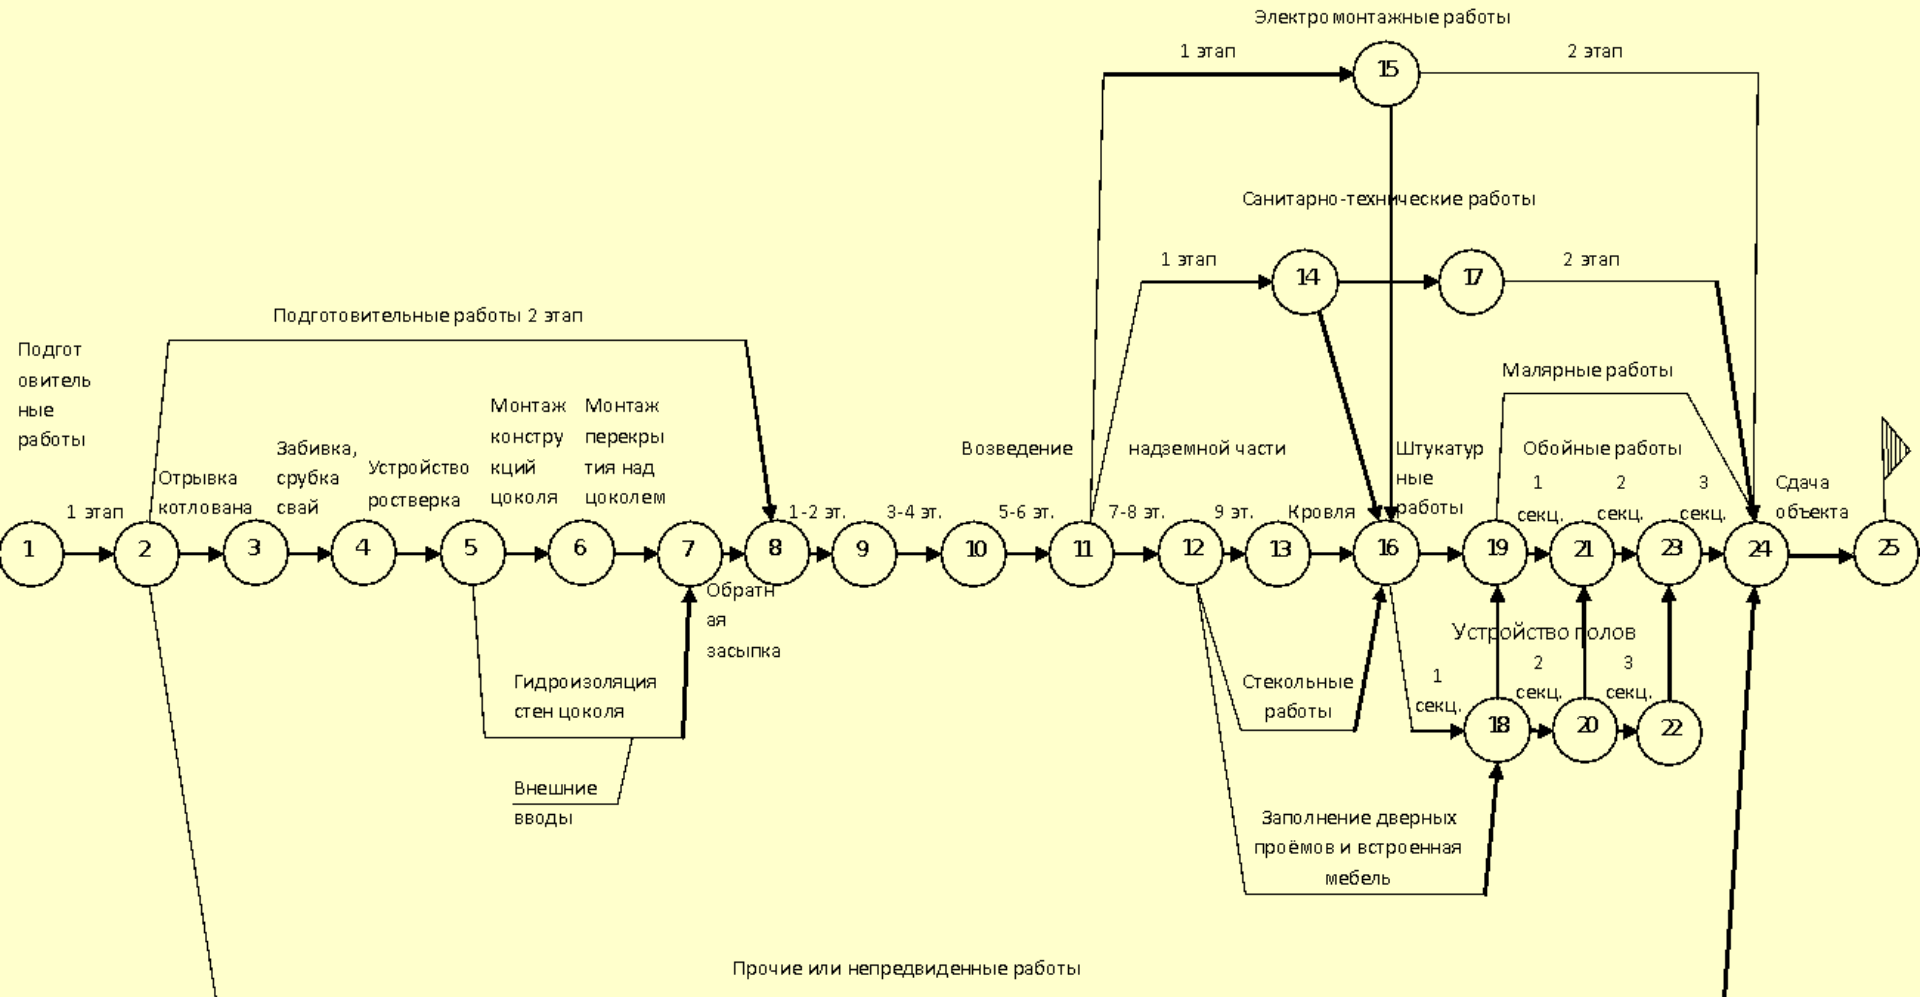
Электро монтажные работы

1 этап

15

2 этап

Санитарно-технические работы

1 этап

14

17

2 этап

Подготовительные работы 2 этап

Подготовительные работы

Малярные работы

Монтаж конструкций цоколя

Монтаж перекрытия над цоколем

Забивка, срубка свай

Устройство ростверка

Отрывка котлована

Возведение

надземной части

Штукатурные работы

Обойные работы

1 секц.

2 секц.

3 секц.

Сдача объекта

1 этап

1-2 эт.

3-4 эт.

5-6 эт.

7-8 эт.

9 эт.

Кровля

1

2

3

4

5

6

7

8

9

10

11

12

13

16

19

21

23

24

25

Обратная засыпка

Устройство полов

2 секц.

3 секц.

1 секц.

Гидроизоляция стен цоколя

Стекольные работы

18

20

22

Внешние вводы

Заполнение дверных проёмов и встроенная мебель

Прочие или непредвиденные работы